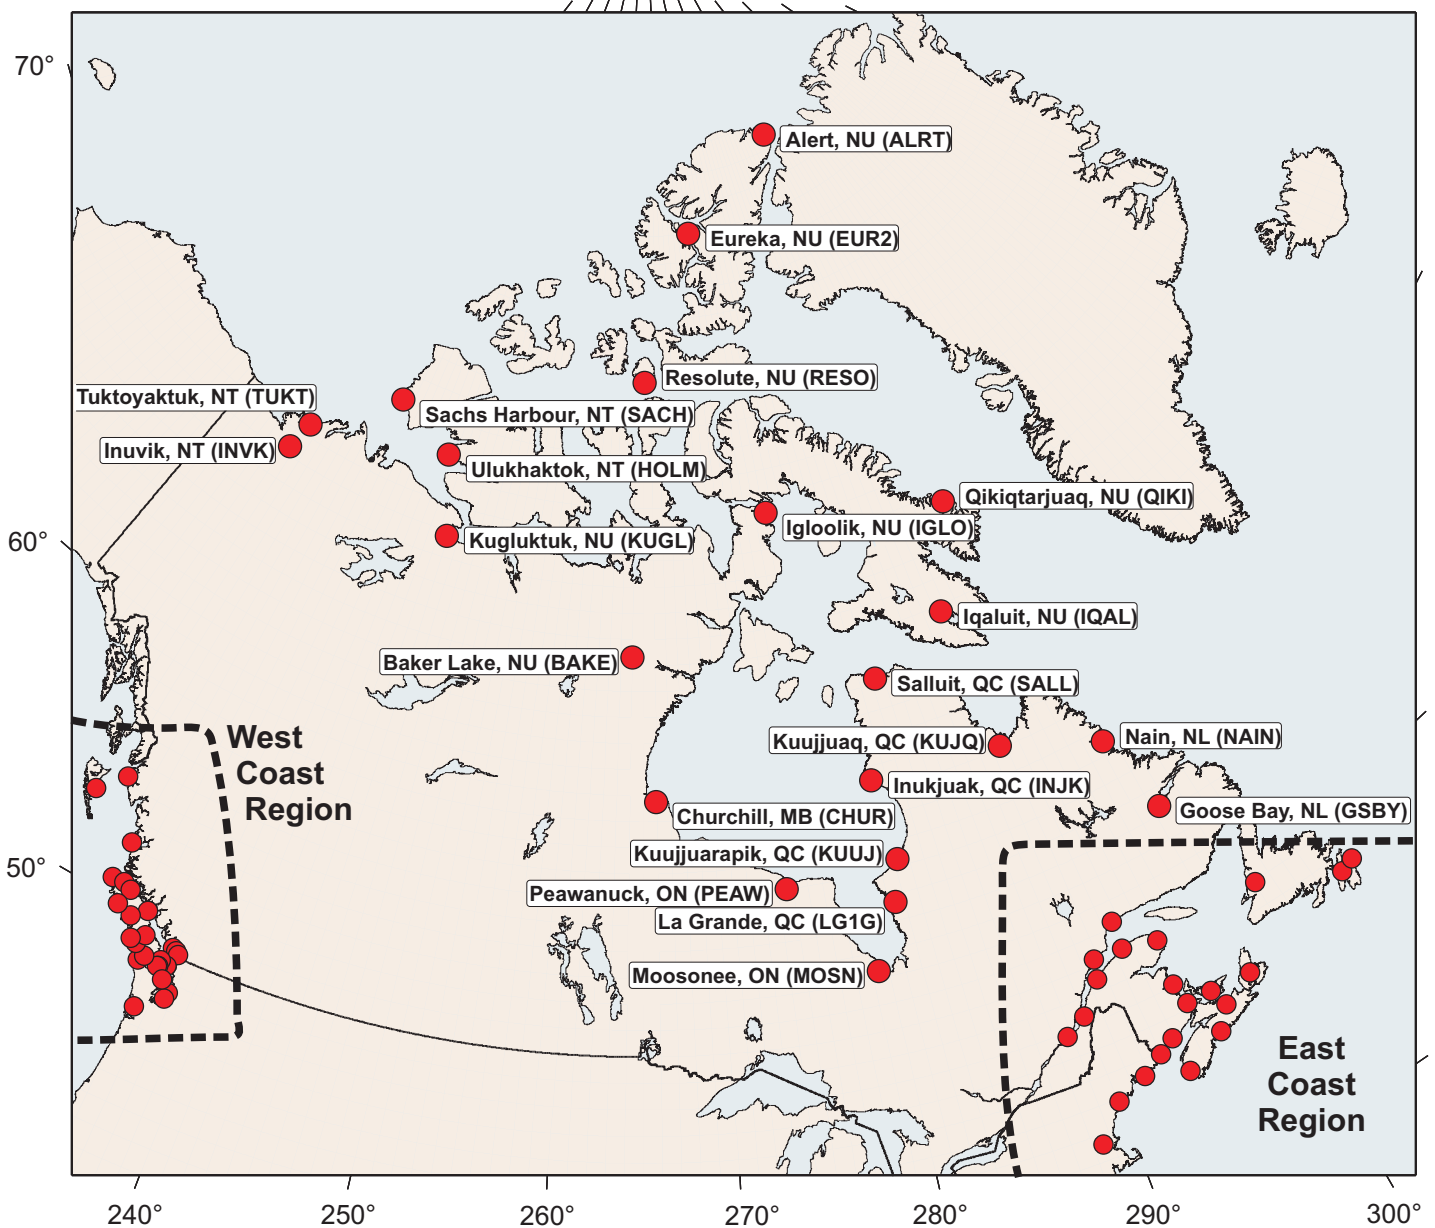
70°

60°

50°

240°
250°
260°
270°
280°
290°
300°

Alert, NU (ALRT)
Eureka, NU (EUR2)
Resolute, NU (RESO)
Tuktoyaktuk, NT (TUKT)
Sachs Harbour, NT (SACH)
Inuvik, NT (INVK)
Ulukhaktok, NT (HOLM)
Qikiqtarjuaq, NU (QIKI)
Igloolik, NU (IGLO)
Kugluktuk, NU (KUGL)
Iqaluit, NU (IQAL)
Baker Lake, NU (BAKE)
Salluit, QC (SALL)
Kuujjuaq, QC (KUJQ)
Nain, NL (NAIN)
Inukjuak, QC (INJK)
Goose Bay, NL (GSBY)
Churchill, MB (CHUR)
Kuujjuarapik, QC (KUUJ)
Peawanuck, ON (PEAW)
La Grande, QC (LG1G)
Moosonee, ON (MOSN)

West Coast Region

East Coast Region